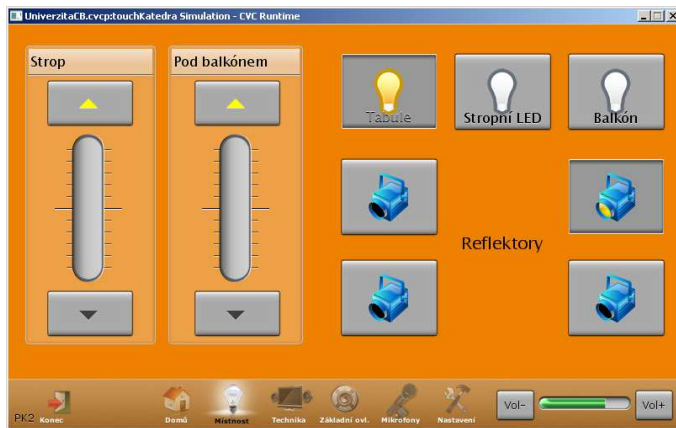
UniverzitaCB.cvcp:touchKatedra Simulation - CVC Runtime

Strop

Pod balkónem

Tabule

Stropní LED

Balkón

Reflektory

PK2 Konec

Domů

Místnost

Technika

Základní ovl.

Mikrofony

Nastavení

Vol-

Vol+